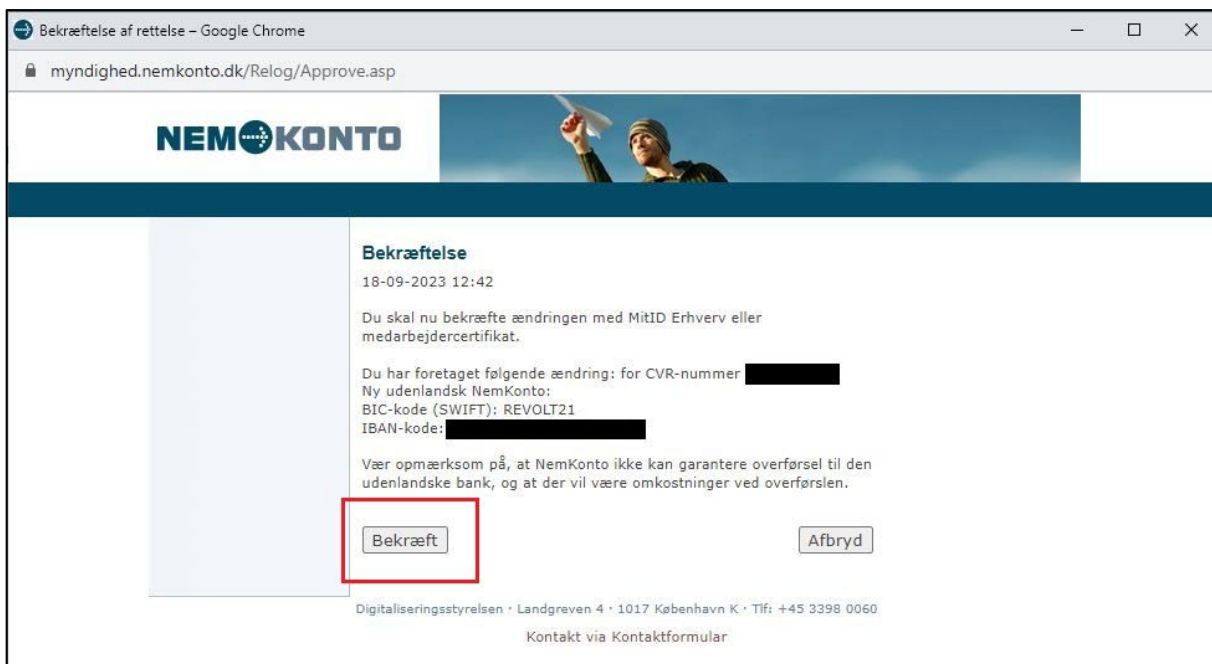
Bekræftelse af rettelse – Google Chrome

myndighed.nemkonto.dk/Relog/Approve.asp

NEMKONTO

Bekræftelse

18-09-2023 12:42

Du skal nu bekræfte ændringen med MitID Erhverv eller medarbejdercertifikat.

Du har foretaget følgende ændring: for CVR-nummer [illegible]
Ny udenlandsk NemKonto:
BIC-kode (SWIFT): REVOLT21
IBAN-kode: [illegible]

Vær opmærksom på, at NemKonto ikke kan garantere overførsel til den udenlandske bank, og at der vil være omkostninger ved overførslen.

Bekræft

Afbryd

Digitaliseringsstyrelsen · Landgreven 4 · 1017 København K · Tlf: +45 3398 0060

Kontakt via Kontaktformular